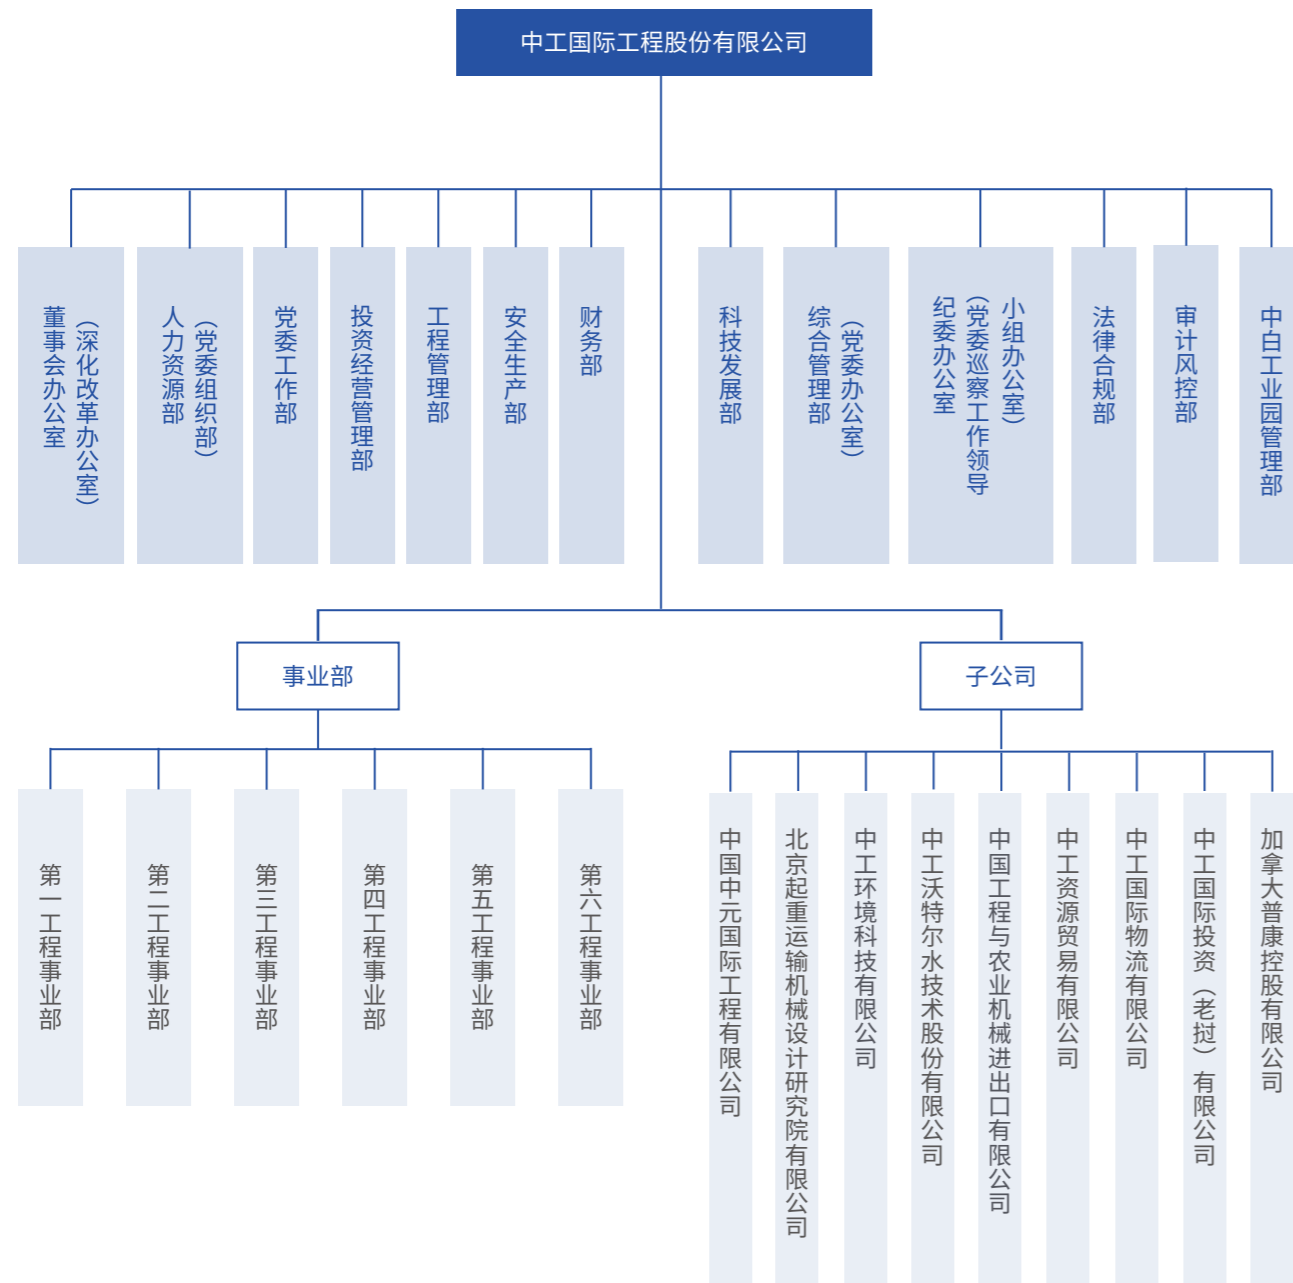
中工国际工程股份有限公司

董事会办公室（深化改革办公室）

人力资源部（党委组织部）

党委工作部

投资经营管理部

工程管理部

安全生产部

财务部

科技发展部

综合管理部（党委办公室）

纪委办公室（党委巡察工作领导小组办公室）

法律合规部

审计风控部

中白工业园管理部

事业部

子公司

第一工程事业部

第二工程事业部

第三工程事业部

第四工程事业部

第五工程事业部

第六工程事业部

中国中元国际工程有限公司

北京起重运输机械设计研究院有限公司

中工环境科技有限公司

中工沃特尔水技术股份有限公司

中国工程与农业机械进出口有限公司

中工资源贸易有限公司

中工国际物流有限公司

中工国际投资（老挝）有限公司

加拿大普康控股有限公司